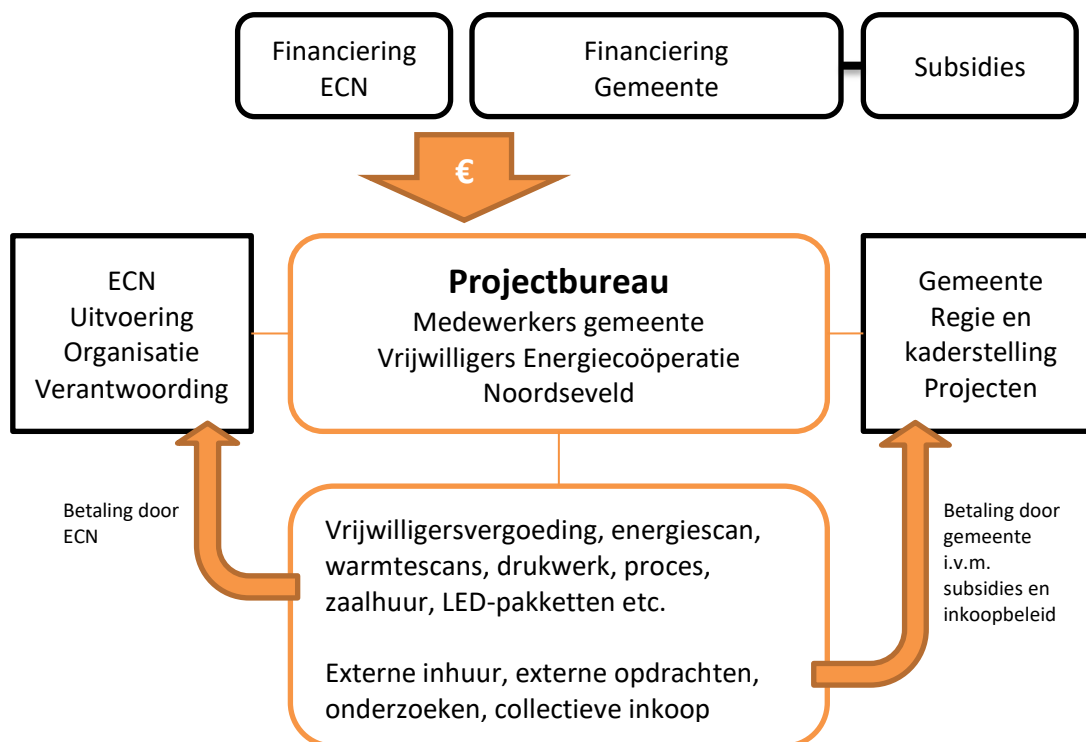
Financiering ECN

Financiering Gemeente

Subsidies

€

ECN
Uitvoering
Organisatie
Verantwoording

**Projectbureau**
Medewerkers gemeente
Vrijwilligers Energiecoöperatie Noordseveld

Gemeente
Regie en kaderstelling
Projecten

Betaling door ECN

Vrijwilligersvergoeding, energiescan, warmtescans, drukwerk, proces, zaalhuur, LED-pakketten etc.

Externe inhuur, externe opdrachten, onderzoeken, collectieve inkoop

Betaling door gemeente i.v.m. subsidies en inkoopbeleid